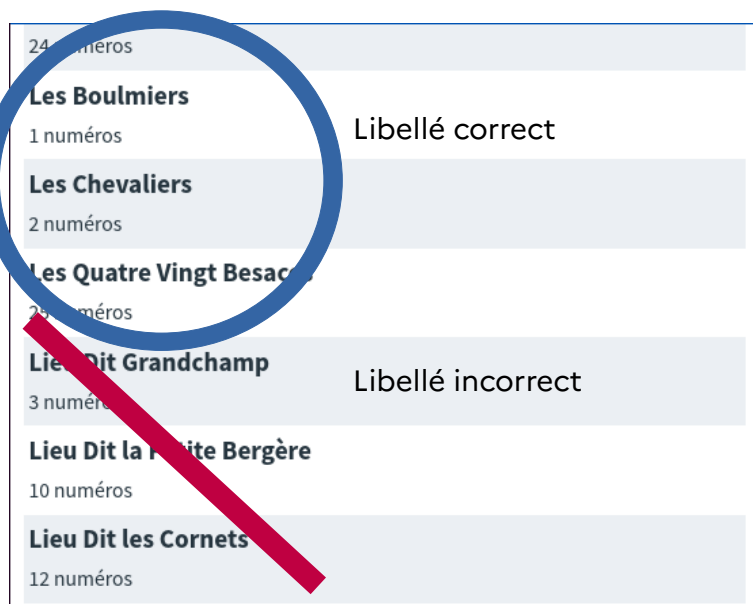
24 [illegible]méros

Les Boulmiers

1 numéros

Libellé correct

Les Chevaliers

2 numéros

Les Quatre Vingt Besac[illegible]

2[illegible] numéros

Lie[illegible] Dit Grandchamp

3 numér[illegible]

Libellé incorrect

Lieu Dit la P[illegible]ite Bergère

10 numéros

Lieu Dit les Cornets

12 numéros